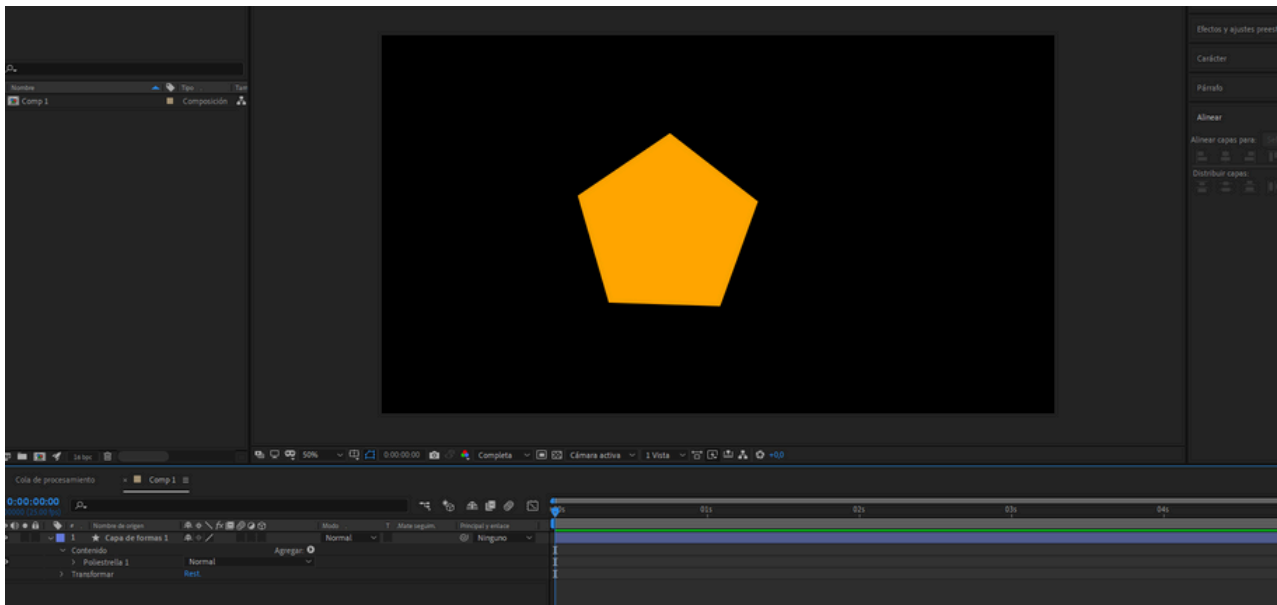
Nombre
Tipo
Tam
Comp 1
Composición

Efectos y ajustes prees
Carácter
Párrafo
Alinear
Alinear capas para:
Distribuir capas:

16 bpc
50%
0:00:00:00
Completa
Cámara activa
1 Vista
+0,0

Cola de procesamiento
Comp 1
0:00:00:00
00000 (25.00 fps)
Nombre de origen
Modo
T
Mate seguim.
Principal y enlace
1
Capa de formas 1
Normal
Ninguno
Contenido
Agregar:
Poliestrella 1
Normal
Transformar
Rest
0s
01s
02s
03s
04s